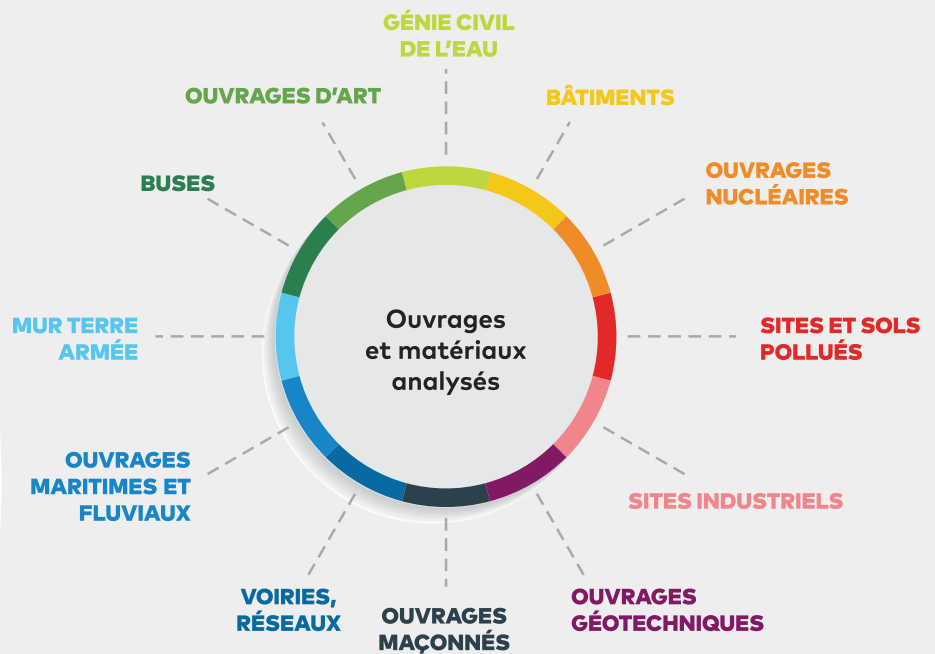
GÉNIE CIVIL DE L'EAU

BÂTIMENTS

OUVRAGES NUCLÉAIRES

SITES ET SOLS POLLUÉS

SITES INDUSTRIELS

OUVRAGES GÉOTECHNIQUES

OUVRAGES MAÇONNÉS

VOIRIES, RÉSEAUX

OUVRAGES MARITIMES ET FLUVIAUX

MUR TERRE ARMÉE

BUSES

OUVRAGES D'ART

Ouvrages et matériaux analysés